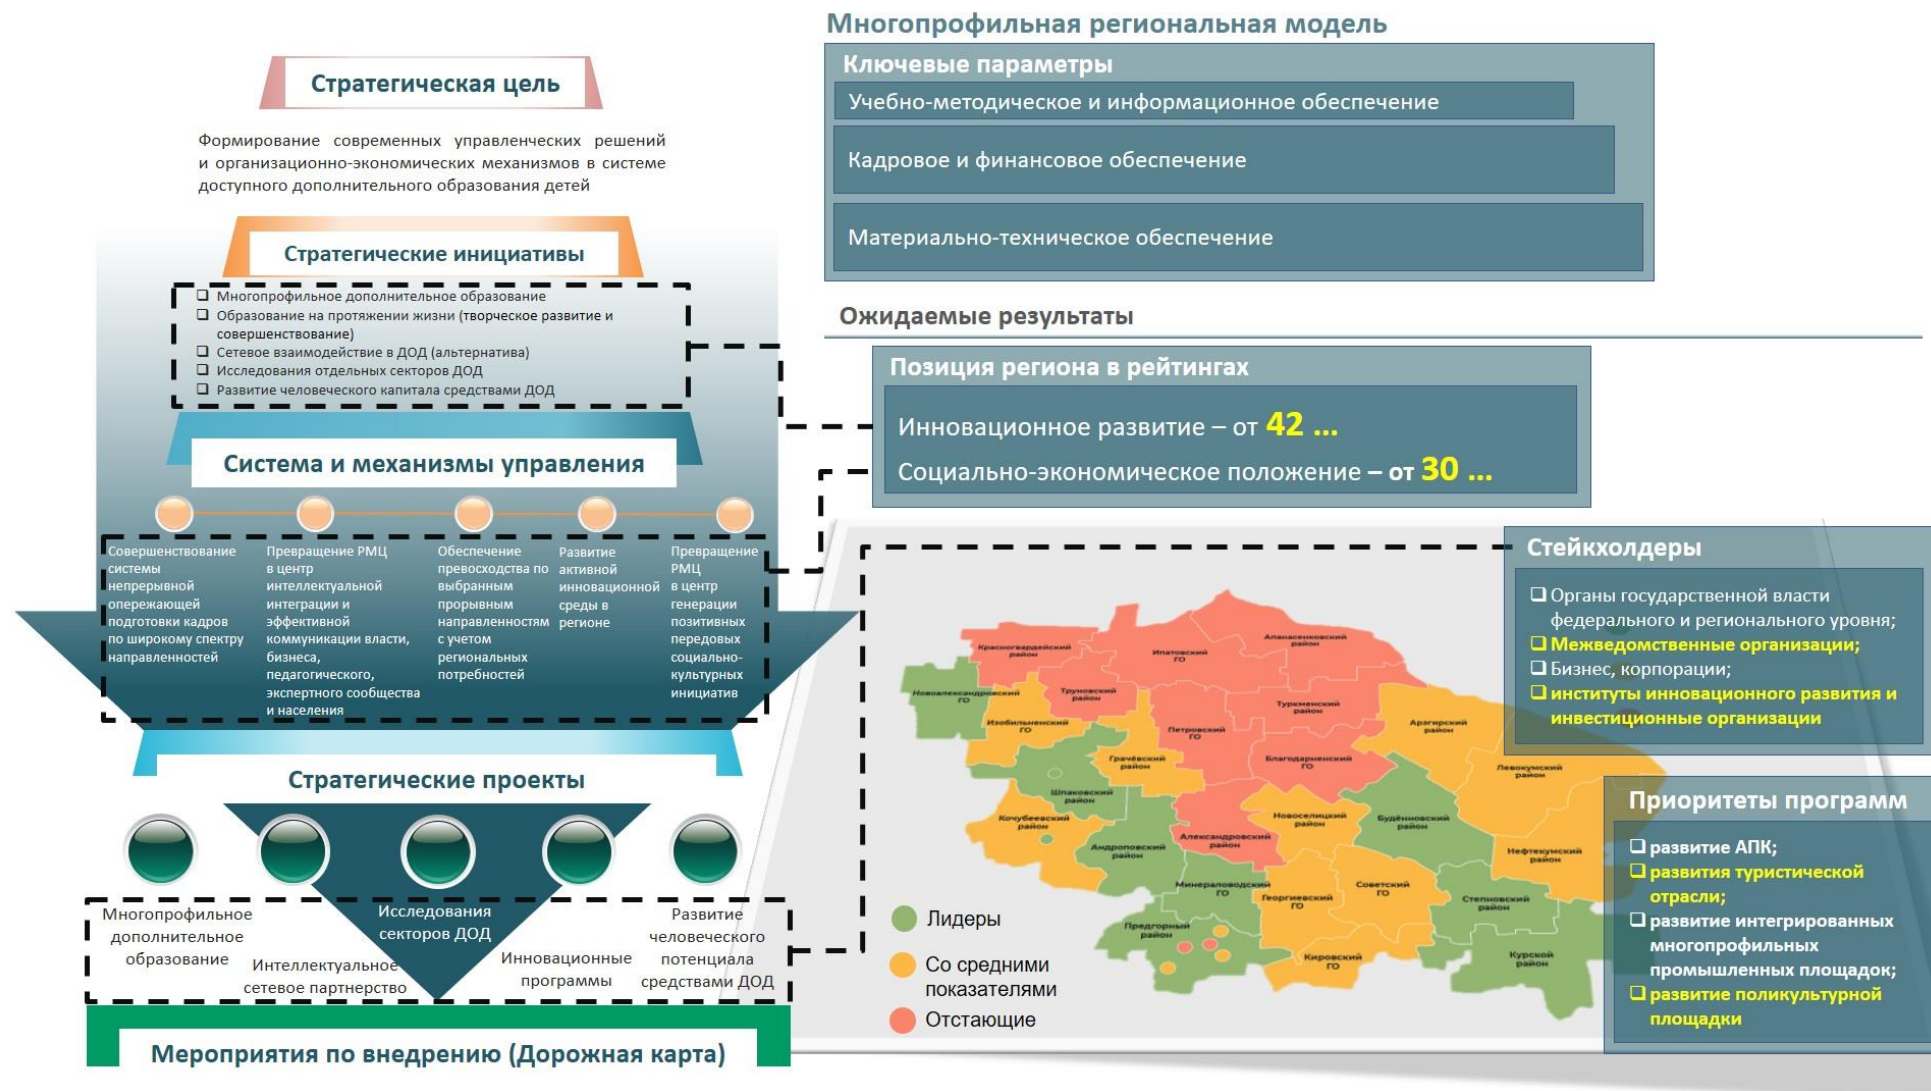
Стратегическая цель

Формирование современных управленческих решений и организационно-экономических механизмов в системе доступного дополнительного образования детей

Стратегические инициативы

❑ Многопрофильное дополнительное образование
❑ Образование на протяжении жизни (творческое развитие и совершенствование)
❑ Сетевое взаимодействие в ДОД (альтернатива)
❑ Исследования отдельных секторов ДОД
❑ Развитие человеческого капитала средствами ДОД

Система и механизмы управления

Совершенствование системы непрерывной опережающей подготовки кадров по широкому спектру направленностей

Превращение РМЦ в центр интеллектуальной интеграции и эффективной коммуникации власти, бизнеса, педагогического, экспертного сообщества и населения

Обеспечение превосходства по выбранным прорывным направленностям с учетом региональных потребностей

Развитие активной инновационной среды в регионе

Превращение РМЦ в центр генерации позитивных передовых социально-культурных инициатив

Стратегические проекты

Многопрофильное дополнительное образование

Интеллектуальное сетевое партнерство

Исследования секторов ДОД

Инновационные программы

Развитие человеческого потенциала средствами ДОД

Мероприятия по внедрению (Дорожная карта)

Многопрофильная региональная модель

Ключевые параметры

Учебно-методическое и информационное обеспечение

Кадровое и финансовое обеспечение

Материально-техническое обеспечение

Ожидаемые результаты

Позиция региона в рейтингах

Инновационное развитие – от 42 ...

Социально-экономическое положение – от 30 ...

Стейкхолдеры

❑ Органы государственной власти федерального и регионального уровня;
❑ Межведомственные организации;
❑ Бизнес, корпорации;
❑ институты инновационного развития и инвестиционные организации

Красногвардейский район
Ипатовский ГО
Апанасенковский район
Новоалександровский ГО
Труновский район
Изобильненский ГО
Петровский ГО
Туркменский район
Арзгирский район
Грачёвский район
Благодарненский ГО
Шпаковский район
Левокумский район
Кочубеевский район
Новоселицкий район
Будённовский район
Александровский район
Андроповский район
Нефтекумский район
Минераловодский ГО
Советский ГО
Георгиевский ГО
Степновский район
Предгорный район
Кировский ГО
Курской район

Лидеры
Со средними показателями
Отстающие

Приоритеты программ

❑ развитие АПК;
❑ развития туристической отрасли;
❑ развитие интегрированных многопрофильных промышленных площадок;
❑ развитие поликультурной площадки